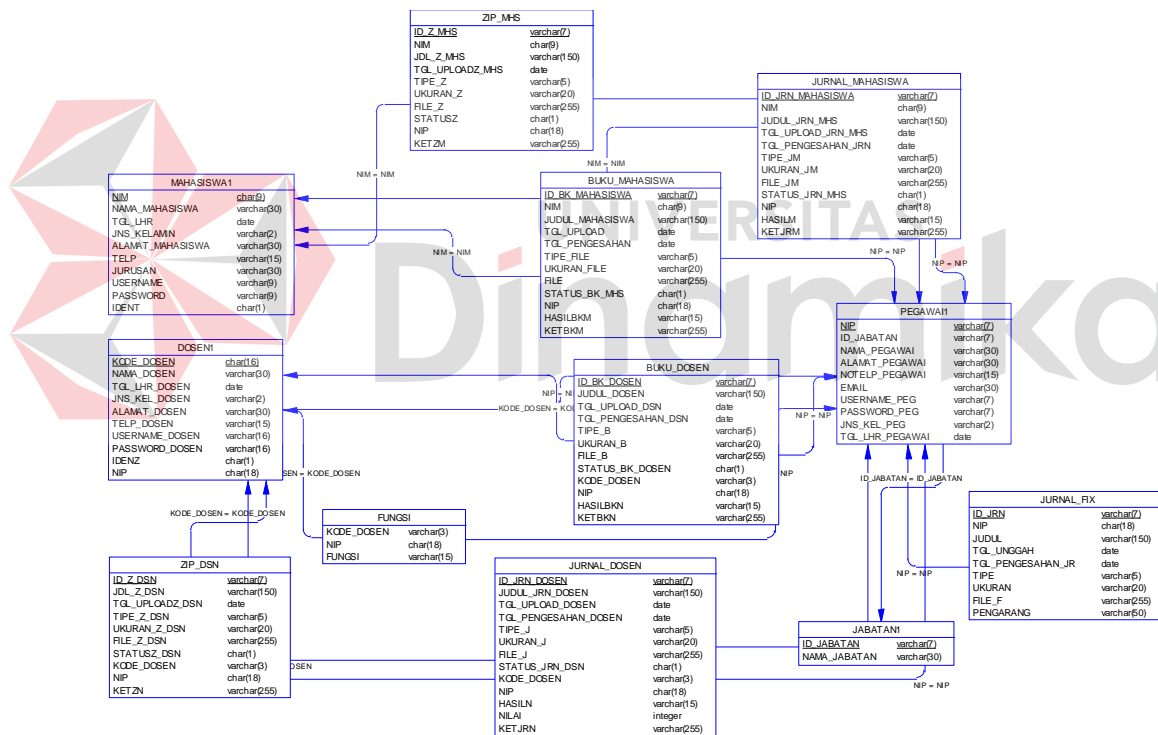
ZIP_MHS

| ID_Z_MHS | varchar(7) |
|---|---|
| NIM | char(9) |
| JDL_Z_MHS | varchar(150) |
| TGL_UPLOADZ_MHS | date |
| TIPE_Z | varchar(5) |
| UKURAN_Z | varchar(20) |
| FILE_Z | varchar(255) |
| STATUSZ | char(1) |
| NIP | char(18) |
| KETZM | varchar(255) |

JURNAL_MAHASISWA

| ID_JRN_MAHASISWA | varchar(7) |
|---|---|
| NIM | char(9) |
| JUDUL_JRN_MHS | varchar(150) |
| TGL_UPLOAD_JRN_MHS | date |
| TGL_PENGESAHAN_JRN | date |
| TIPE_JM | varchar(5) |
| UKURAN_JM | varchar(20) |
| FILE_JM | varchar(255) |
| STATUS_JRN_MHS | char(1) |
| NIP | char(18) |
| HASILM | varchar(15) |
| KETJRM | varchar(255) |

NIM = NIM

NIM = NIM

MAHASISWA1

| NIM | char(9) |
|---|---|
| NAMA_MAHASISWA | varchar(30) |
| TGL_LHR | date |
| JNS_KELAMIN | varchar(2) |
| ALAMAT_MAHASISWA | varchar(30) |
| TELP | varchar(15) |
| JURUSAN | varchar(30) |
| USERNAME | varchar(9) |
| PASSWORD | varchar(9) |
| IDENT | char(1) |

BUKU_MAHASISWA

| ID_BK_MAHASISWA | varchar(7) |
|---|---|
| NIM | char(9) |
| JUDUL_MAHASISWA | varchar(150) |
| TGL_UPLOAD | date |
| TGL_PENGESAHAN | date |
| TIPE_FILE | varchar(5) |
| UKURAN_FILE | varchar(20) |
| FILE | varchar(255) |
| STATUS_BK_MHS | char(1) |
| NIP | char(18) |
| HASILBKM | varchar(15) |
| KETBKM | varchar(255) |

NIM = NIM

NIP = NIP

NIP = NIP

PEGAWAI1

| NIP | varchar(7) |
|---|---|
| ID_JABATAN | varchar(7) |
| NAMA_PEGAWAI | varchar(30) |
| ALAMAT_PEGAWAI | varchar(30) |
| NOTELP_PEGAWAI | varchar(15) |
| EMAIL | varchar(30) |
| USERNAME_PEG | varchar(7) |
| PASSWORD_PEG | varchar(7) |
| JNS_KEL_PEG | varchar(2) |
| TGL_LHR_PEGAWAI | date |

DOSEN1

| KODE_DOSEN | char(16) |
|---|---|
| NAMA_DOSEN | varchar(30) |
| TGL_LHR_DOSEN | date |
| JNS_KEL_DOSEN | varchar(2) |
| ALAMAT_DOSEN | varchar(30) |
| TELP_DOSEN | varchar(15) |
| USERNAME_DOSEN | varchar(16) |
| PASSWORD_DOSEN | varchar(16) |
| IDENZ | char(1) |
| NIP | char(18) |

BUKU_DOSEN

| ID_BK_DOSEN | varchar(7) |
|---|---|
| JUDUL_DOSEN | varchar(150) |
| TGL_UPLOAD_DSN | date |
| TGL_PENGESAHAN_DSN | date |
| TIPE_B | varchar(5) |
| UKURAN_B | varchar(20) |
| FILE_B | varchar(255) |
| STATUS_BK_DOSEN | char(1) |
| KODE_DOSEN | varchar(3) |
| NIP | char(18) |
| HASILBKN | varchar(15) |
| KETBKN | varchar(255) |

NIP = NI

KODE_DOSEN = KO

NIP = NIP

NIP

SEN = KODE_DOSEN

ID_JABATAN = ID_JABATAN

KODE_DOSEN = KODE_DOSEN

FUNGSI

| KODE_DOSEN | varchar(3) |
|---|---|
| NIP | char(18) |
| FUNGSI | varchar(15) |

JURNAL_FIX

| ID_JRN | varchar(7) |
|---|---|
| NIP | char(18) |
| JUDUL | varchar(150) |
| TGL_UNGGAH | date |
| TGL_PENGESAHAN_JR | date |
| TIPE | varchar(5) |
| UKURAN | varchar(20) |
| FILE_F | varchar(255) |
| PENGARANG | varchar(50) |

ZIP_DSN

| ID_Z_DSN | varchar(7) |
|---|---|
| JDL_Z_DSN | varchar(150) |
| TGL_UPLOADZ_DSN | date |
| TIPE_Z_DSN | varchar(5) |
| UKURAN_Z_DSN | varchar(20) |
| FILE_Z_DSN | varchar(255) |
| STATUSZ_DSN | char(1) |
| KODE_DOSEN | varchar(3) |
| NIP | char(18) |
| KETZN | varchar(255) |

JURNAL_DOSEN

| ID_JRN_DOSEN | varchar(7) |
|---|---|
| JUDUL_JRN_DOSEN | varchar(150) |
| TGL_UPLOAD_DOSEN | date |
| TGL_PENGESAHAN_DOSEN | date |
| TIPE_J | varchar(5) |
| UKURAN_J | varchar(20) |
| FILE_J | varchar(255) |
| STATUS_JRN_DSN | char(1) |
| KODE_DOSEN | varchar(3) |
| NIP | char(18) |
| HASILN | varchar(15) |
| NILAI | integer |
| KETJRN | varchar(255) |

NIP = NIP

JABATAN1

| ID_JABATAN | varchar(7) |
|---|---|
| NAMA_JABATAN | varchar(30) |

DSEN

NIP = NIP

UNIVERSITAS Dinamika